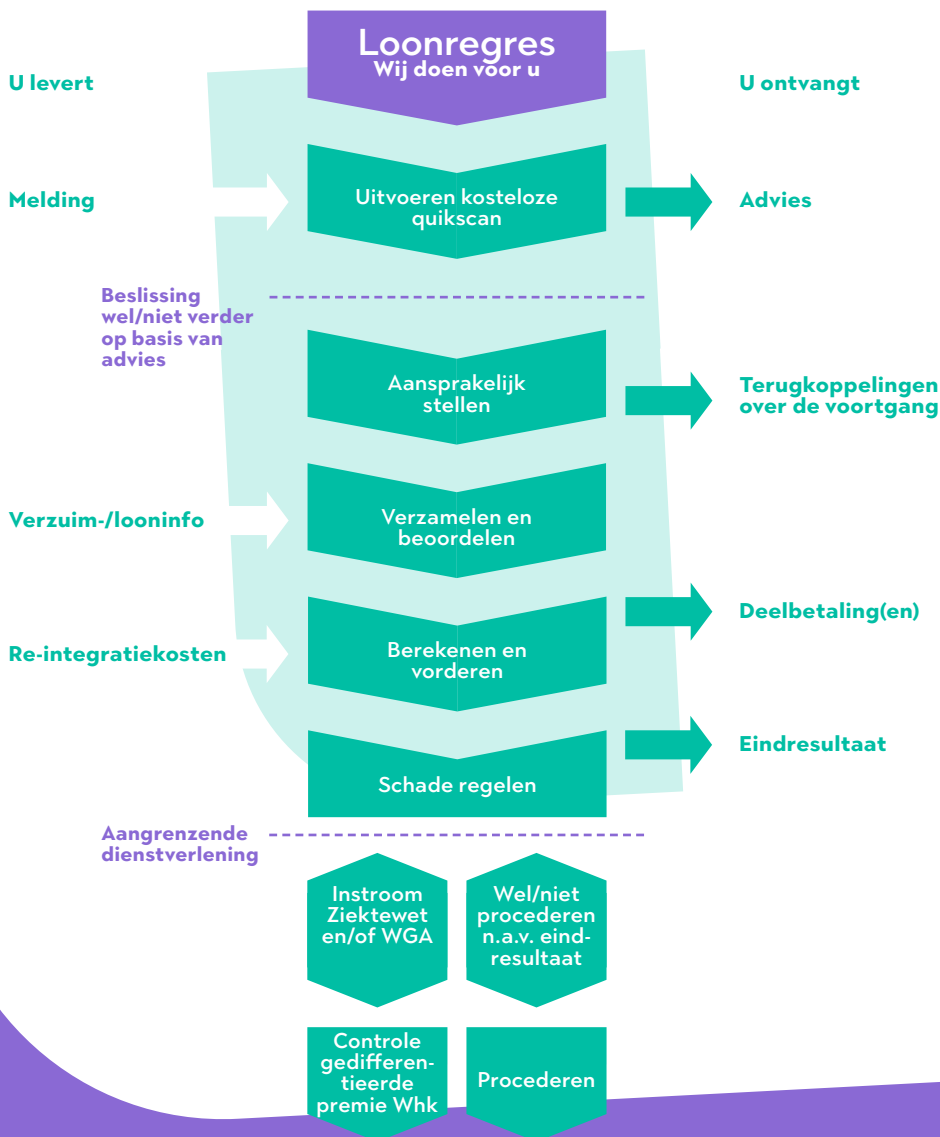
Loonregres
Wij doen voor u

U levert

U ontvangt

Melding

Uitvoeren kosteloze quikscan

Advies

Beslissing wel/niet verder op basis van advies

Aansprakelijk stellen

Terugkoppelingen over de voortgang

Verzuim-/looninfo

Verzamelen en beoordelen

Re-integratiekosten

Berekenen en vorderen

Deelbetaling(en)

Schade regelen

Eindresultaat

Aangrenzende dienstverlening

Instroom Ziektewet en/of WGA

Wel/niet procederen n.a.v. eindresultaat

Controle gedifferentieerde premie Whk

Procederen